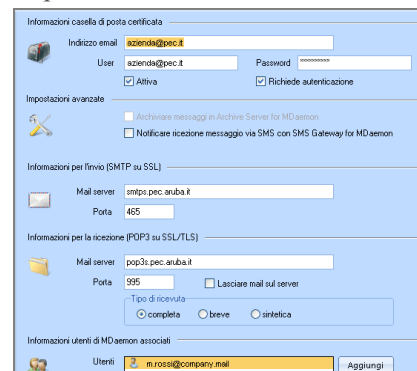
Informazioni casella di posta certificata

Indirizzo email azienda@pec.it

User azienda@pec.it

Password **********

Attiva

Richiede autenticazione

Impostazioni avanzate

Archiviare messaggi in Archive Server for MDaemon

Notificare ricezione messaggio via SMS con SMS Gateway for MDaemon

Informazioni per l'invio (SMTP su SSL)

Mail server smtps.pec.aruba.it

Porta 465

Informazioni per la ricezione (POP3 su SSL/TLS)

Mail server pop3s.pec.aruba.it

Porta 995

Lasciare mail sul server

Tipo di ricevuta

completa

breve

sintetica

Informazioni utenti di MDaemon associati

Utenti m.rossi@company.mail

Aggiungi